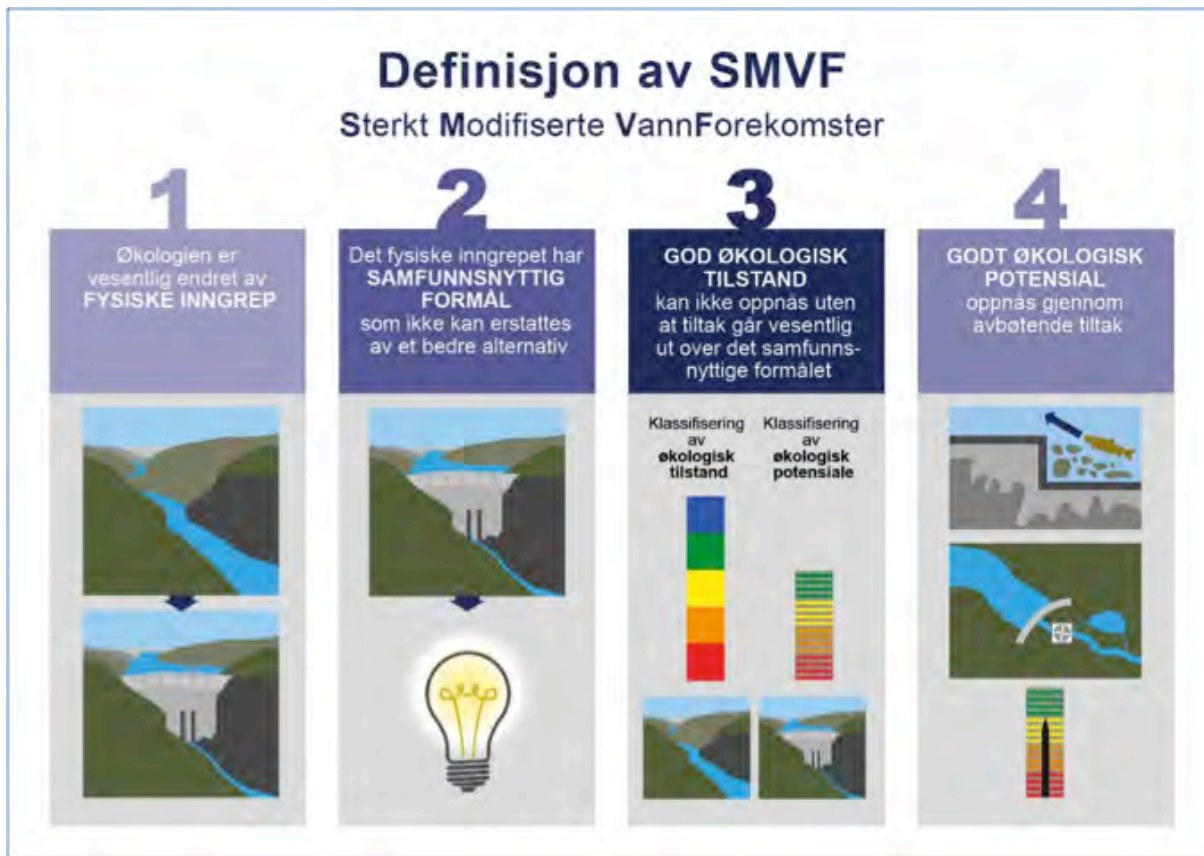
Definisjon av SMVF

Sterkt Modifiserte VannForekomster

1

Økologien er vesentlig endret av FYSISKE INNGREP

2

Det fysiske inngrepet har SAMFUNNSNYTTIG FORMÅL som ikke kan erstattes av et bedre alternativ

3

GOD ØKOLOGISK TILSTAND kan ikke oppnås uten at tiltak går vesentlig ut over det samfunnsnyttige formålet

Klassifisering av økologisk tilstand

Klassifisering av økologisk potensiale

4

GODT ØKOLOGISK POTENSIAL oppnås gjennom avbøtende tiltak